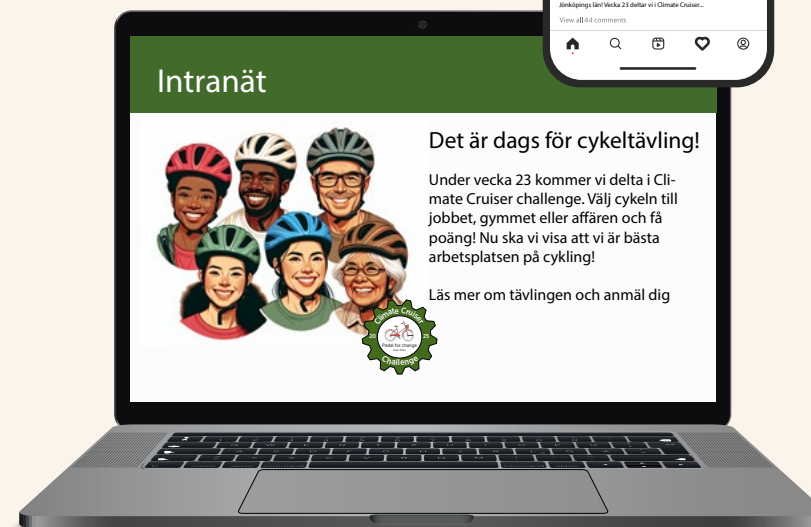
Jönköpings län! Vecka 23 deltar vi i Climate Cruiser...

View all 44 comments

Intranät

Det är dags för cykeltävling!

Under vecka 23 kommer vi delta i Climate Cruiser challenge. Välj cykeln till jobbet, gymmet eller affären och få poäng! Nu ska vi visa att vi är bästa arbetsplatsen på cykling!

Läs mer om tävlingen och anmäl dig

Climate Cruiser Challenge

Pedal for change

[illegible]